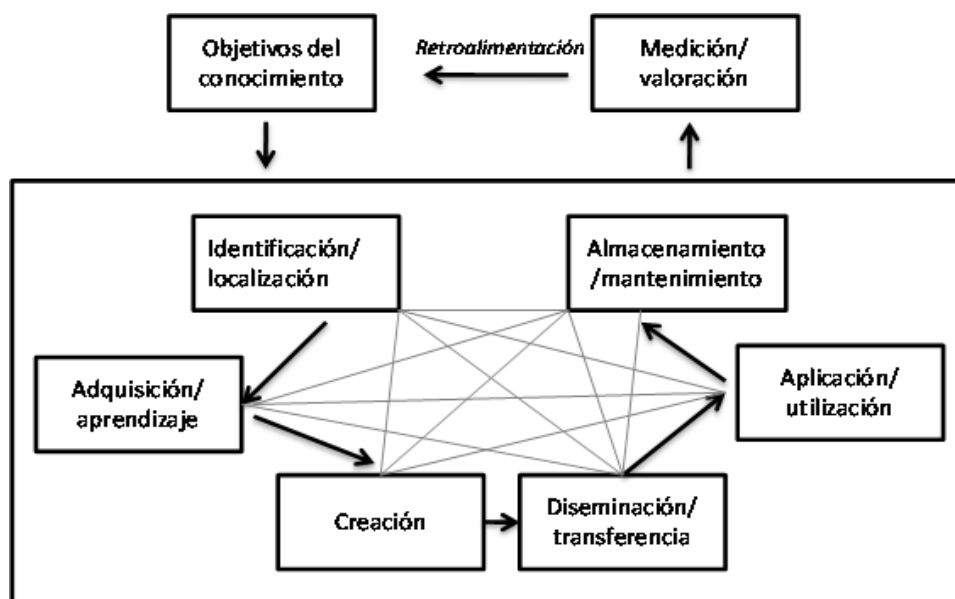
Objetivos del conocimiento

Retroalimentación

Medición/ valoración

Identificación/ localización

Almacenamiento /mantenimiento

Adquisición/ aprendizaje

Aplicación/ utilización

Creación

Diseminación/ transferencia